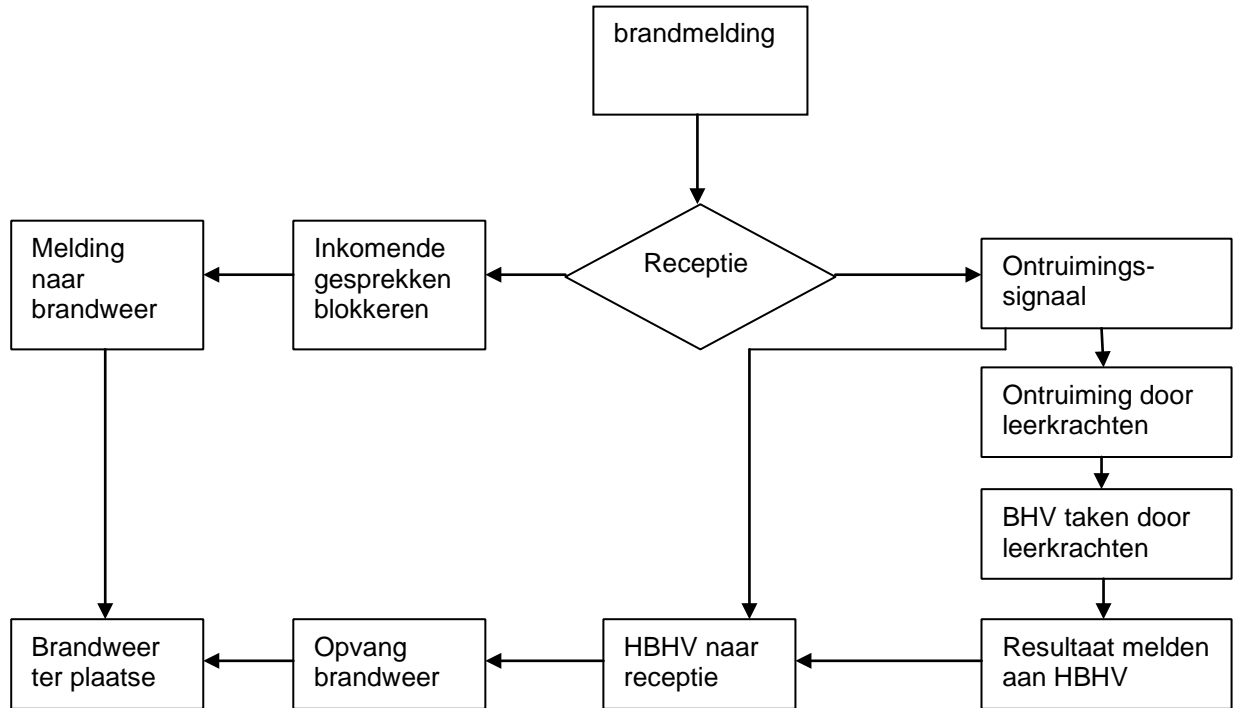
brandmelding

Melding naar brandweer

Inkomende gesprekken blokkeren

Receptie

Ontruimingssignaal

Ontruiming door leerkrachten

BHV taken door leerkrachten

Brandweer ter plaatse

Opvang brandweer

HBHV naar receptie

Resultaat melden aan HBHV